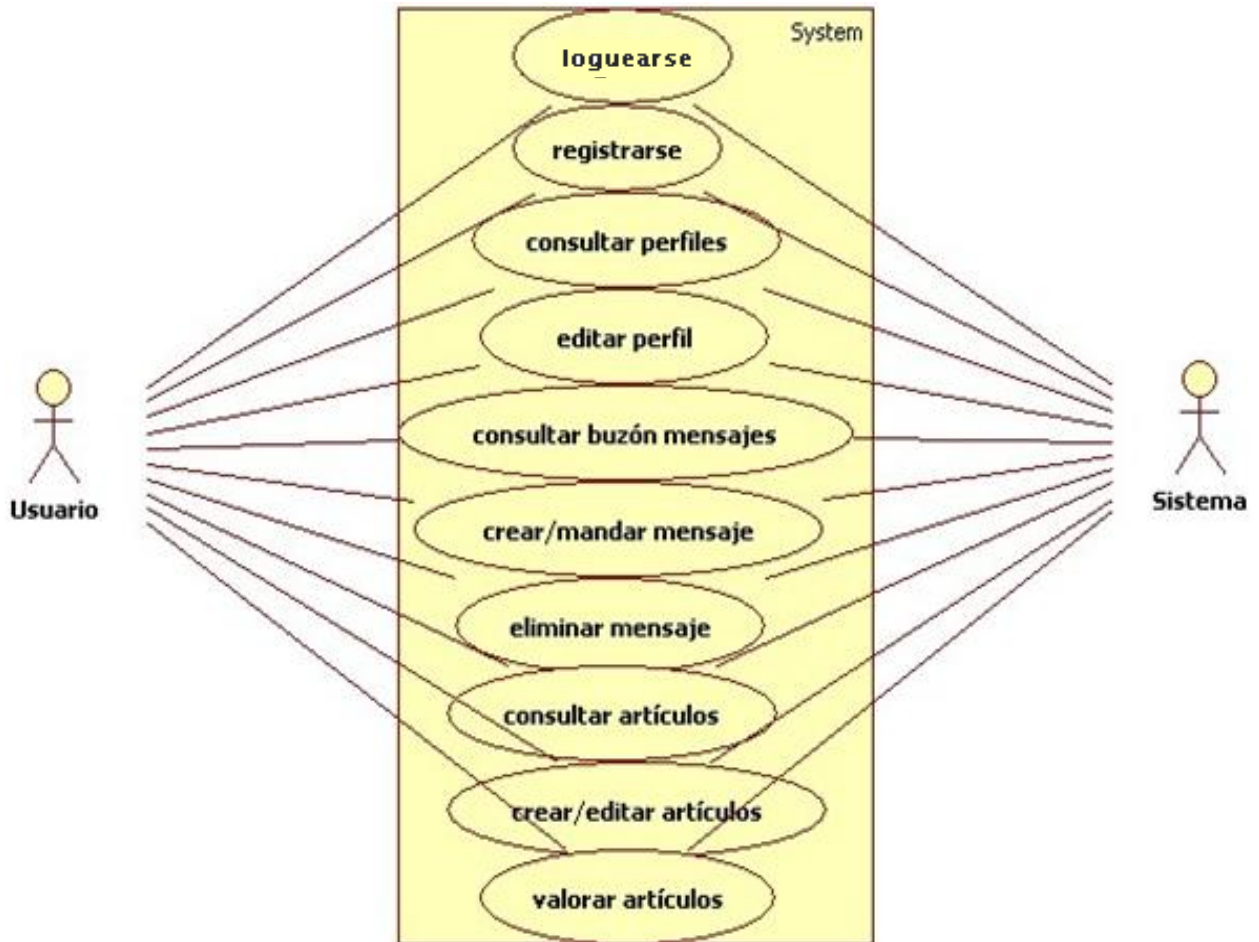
System

loguearse

registrarse

consultar perfiles

editar perfil

consultar buzón mensajes

crear/mandar mensaje

eliminar mensaje

consultar artículos

crear/editar artículos

valorar artículos

Usuario

Sistema